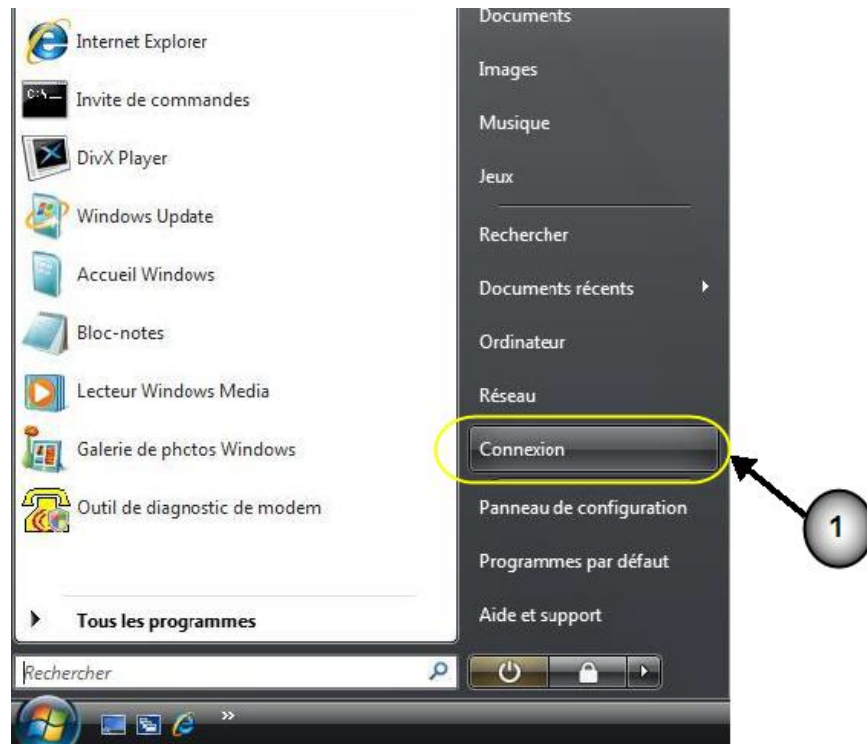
Internet Explorer
Invite de commandes
DivX Player
Windows Update
Accueil Windows
Bloc-notes
Lecteur Windows Media
Galerie de photos Windows
Outil de diagnostic de modem
Tous les programmes
Rechercher

Documents
Images
Musique
Jeux
Rechercher
Documents récents
Ordinateur
Réseau
Connexion
Panneau de configuration
Programmes par défaut
Aide et support

1